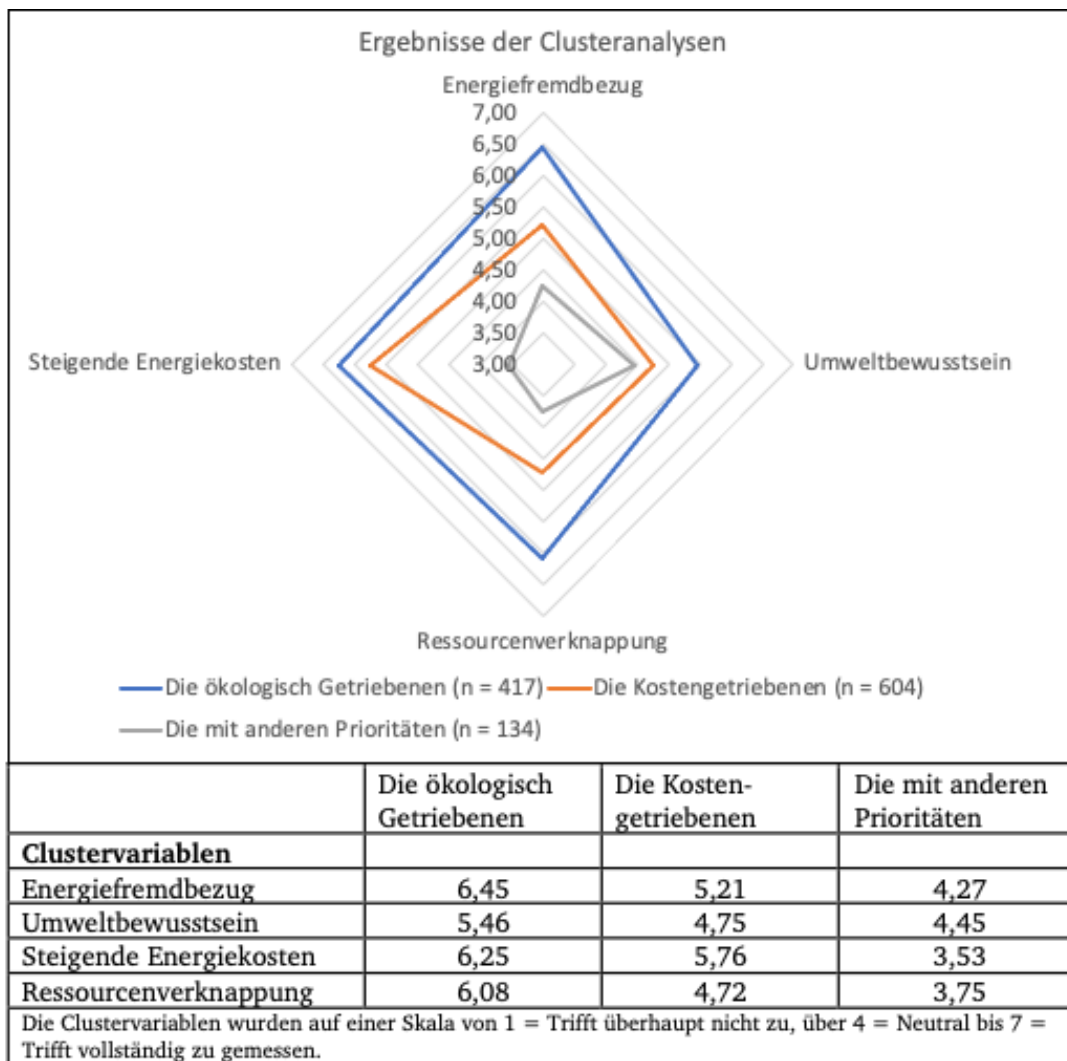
Ergebnisse der Clusteranalysen

Energiefremdbezug

7,00
6,50
6,00
5,50
5,00
4,50
4,00
3,50
3,00

Steigende Energiekosten

Umweltbewusstsein

Ressourcenverknappung

Die ökologisch Getriebenen (n = 417) Die Kostengetriebenen (n = 604)

Die mit anderen Prioritäten (n = 134)

| | Die ökologisch Getriebenen | Die Kostengetriebenen | Die mit anderen Prioritäten |
|---|---|---|---|
| **Clustervariablen** | | | |
| Energiefremdbezug | 6,45 | 5,21 | 4,27 |
| Umweltbewusstsein | 5,46 | 4,75 | 4,45 |
| Steigende Energiekosten | 6,25 | 5,76 | 3,53 |
| Ressourcenverknappung | 6,08 | 4,72 | 3,75 |

Die Clustervariablen wurden auf einer Skala von 1 = Trifft überhaupt nicht zu, über 4 = Neutral bis 7 = Trifft vollständig zu gemessen.